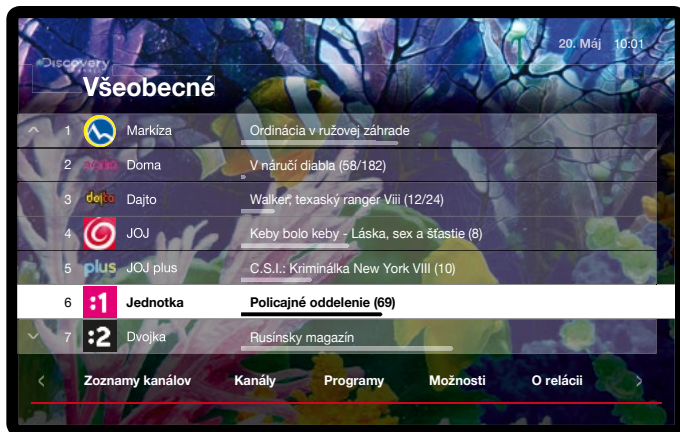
Discovery

20. Máj 10:01

Všeobecné

1 Markíza Ordinácia v ružovej záhrade

2 doma Doma V náručí diabla (58/182)

3 dajto Dajto Walker, texaský ranger Viii (12/24)

4 JOJ Keby bolo keby - Láska, sex a šťastie (8)

5 plus JOJ plus C.S.I.: Kriminálka New York VIII (10)

6 :1 Jednotka Policajné oddelenie (69)

7 :2 Dvojka Rusínsky magazín

‹ Zoznamy kanálov Kanály Programy Možnosti O relácii ›